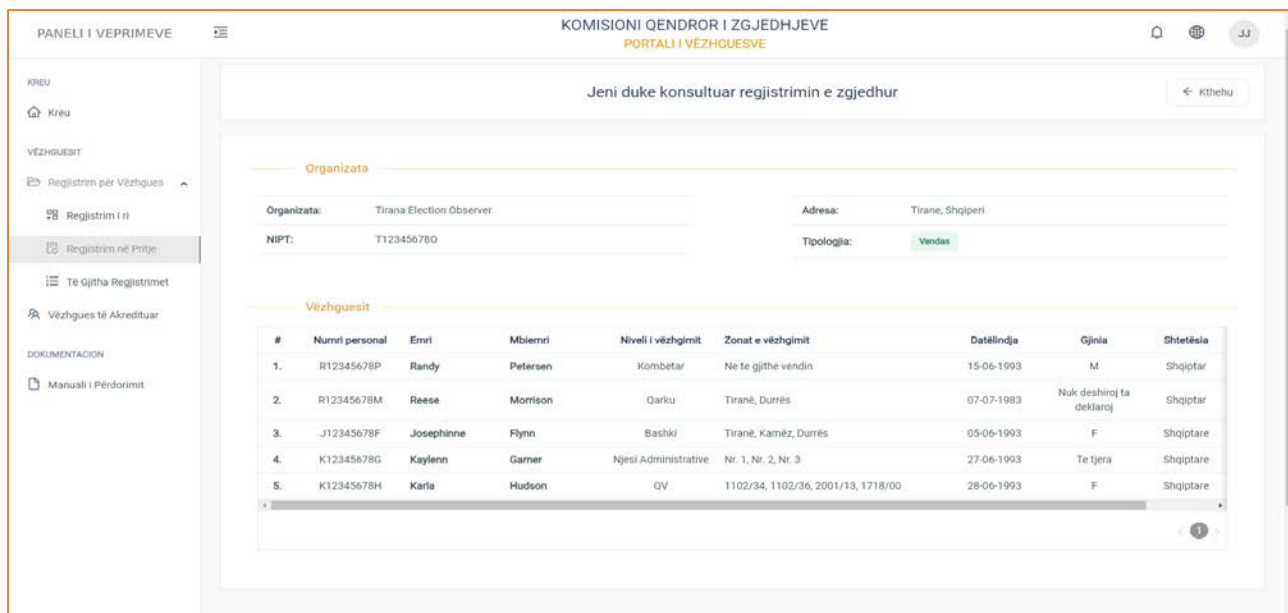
PANELI I VEPRIMEVE

KOMISIONI QENDROR I ZGJEDHJEVE
PORTALI I VËZHGUESVE

JJ

KREU

Kreu

VËZHGUESIT

Regjistrim për Vëzhgues

Regjistrim i ri

Regjistrim në Pritje

Të Gjitha Regjistrimet

Vëzhgues të Akredituar

DOKUMENTACION

Manuali i Përdorimit

Jeni duke konsultuar regjistrimin e zgjedhur

← Kthehu

Organizata

Organizata: Tirana Election Observer

NIPT: T12345678O

Adresa: Tirane, Shqiperi

Tipologjia: Vendas

Vëzhguesit

| # | Numri personal | Emri | Mbiemri | Niveli i vëzhgimit | Zonat e vëzhgimit | Datëlindja | Gjinia | Shtetësia |
|---|---|---|---|---|---|---|---|---|
| 1. | R12345678P | Randy | Petersen | Kombetar | Ne te gjithe vendin | 15-06-1993 | M | Shqiptar |
| 2. | R12345678M | Reese | Morrison | Qarku | Tiranë, Durrës | 07-07-1983 | Nuk deshiroj ta deklaroj | Shqiptar |
| 3. | J12345678F | Josephinne | Flynn | Bashki | Tiranë, Kamëz, Durrës | 05-06-1993 | F | Shqiptare |
| 4. | K12345678G | Kaylenn | Garner | Njesi Administrative | Nr. 1, Nr. 2, Nr. 3 | 27-06-1993 | Te tjera | Shqiptare |
| 5. | K12345678H | Karla | Hudson | QV | 1102/34, 1102/36, 2001/13, 1718/00 | 28-06-1993 | F | Shqiptare |

1